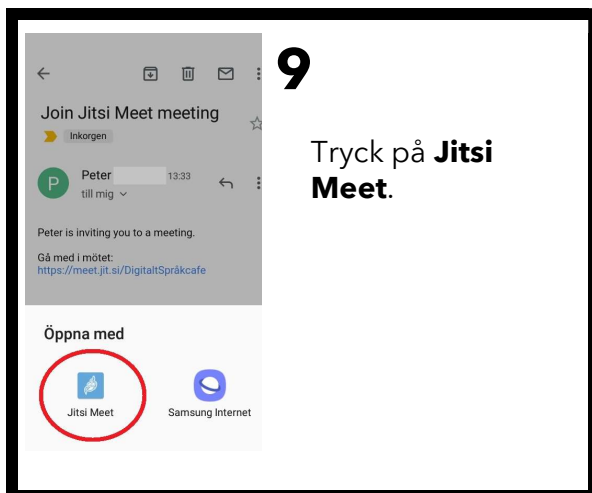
Join Jitsi Meet meeting

Inkorgen

P Peter 13:33
till mig

Peter is inviting you to a meeting.

Gå med i mötet:
https://meet.jit.si/DigitaltSpråkcafe

Öppna med

Jitsi Meet

Samsung Internet

9

Tryck på **Jitsi Meet**.